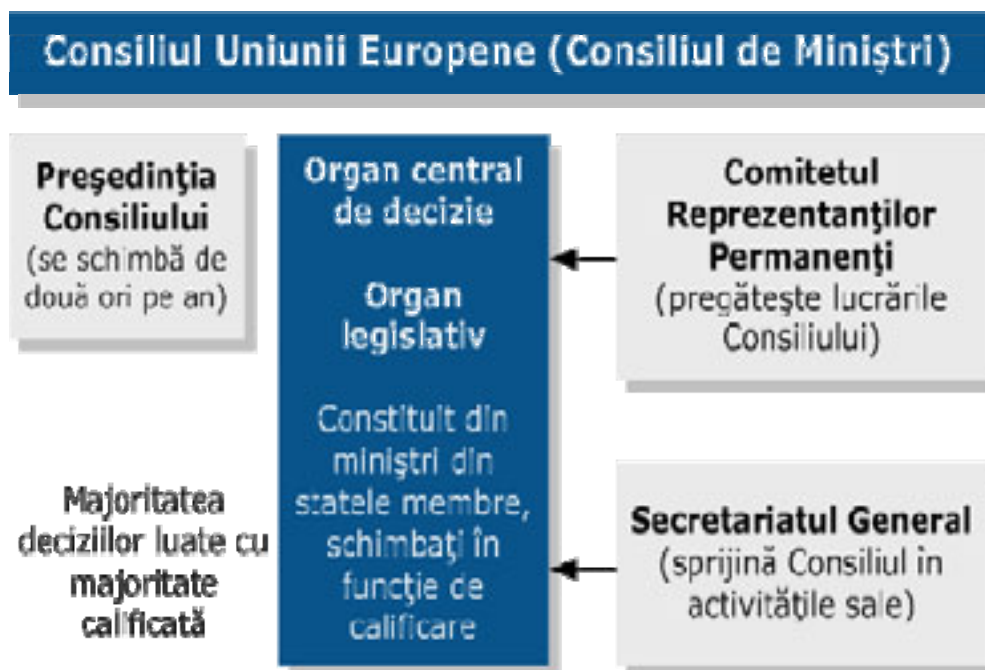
Consiliul Uniunii Europene (Consiliul de Miniştri)

Preşedinţia Consiliului (se schimbă de două ori pe an)

Organ central de decizie

Organ legislativ

Constituit din miniştri din statele membre, schimbaţi în funcţie de calificare

Comitetul Reprezentanţilor Permanenţi (pregăteşte lucrările Consiliului)

Majoritatea deciziilor luate cu majoritate calificată

Secretariatul General (sprijină Consiliul în activităţile sale)